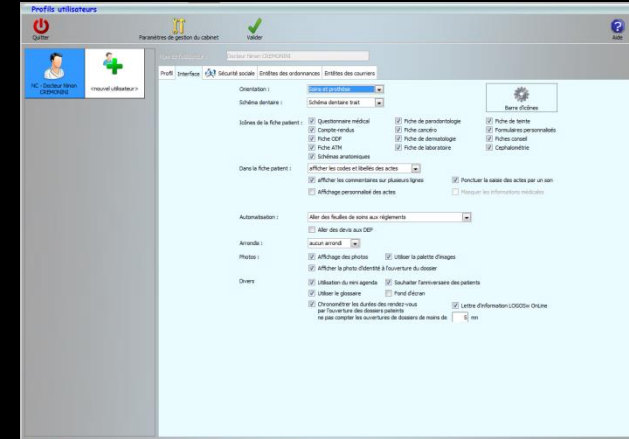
Profils utilisateurs

Quitter

Paramètres de gestion du cabinet

Valider

Aide

NC - Docteur Ninon CREMONINI

<nouvel utilisateur>

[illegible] Docteur Ninon CREMONINI

Profil | Interface | Sécurité sociale | Entêtes des ordonnances | Entêtes des courriers

Orientation : Barre et profileur

Schéma dentaire : Schéma dentaire trait

Barre d'icônes

Icônes de la fiche patient :
Questionnaire médical
Compte-rendus
Fiche ODF
Fiche ATM
Schémas anatomiques
Fiche de parodontologie
Fiche cancéro
Fiche de dermatologie
Fiche de laboratoire
Fiche de teinte
Formulaires personnalisés
Fiches conseil
Céphalométrie

Dans la fiche patient : afficher les codes et libellés des actes
afficher les commentaires sur plusieurs lignes
Affichage personnalisé des actes
Ponctuer la saisie des actes par un son
Masquer les informations médicales

Automatisation : Aller des feuilles de soins aux règlements
Aller des devis aux DEP

Arrondis : aucun arrondi

Photos : Affichage des photos
Utiliser la palette d'images
Afficher la photo d'identité à l'ouverture du dossier

Divers : Utilisation du mini agenda
Souhaiter l'anniversaire des patients
Utiliser le glossaire
Fond d'écran
Chronométrer les durées des rendez-vous par l'ouverture des dossiers patients
ne pas compter les ouvertures de dossiers de moins de 5 mn
Lettre d'information LOGOSw OnLine